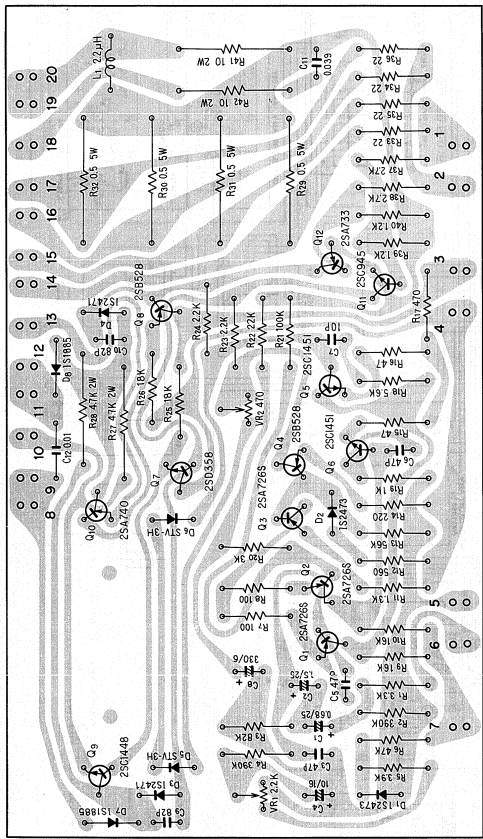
L 2.2μH
R41 10 2W
C11 0.039
R36 22
20
19
R42 10 2W
R34 22
R35 22
1
18
R32 0.5 5W
R30 0.5 5W
R31 0.5 5W
R29 0.5 5W
R33 22
17
R37 2.7K
2
16
R38 2.7K
R40 1.2K
15
Q12 2SA733
R39 1.2K
3
14
Q11 2SC945
D4 1S2471
Q8 2SB528
R24 2.2K
R23 2.2K
R22 22K
R21 100K
C7 10P
R17 470
4
13
C10 82P
D8 1S1885
R16 47
12
R26 18K
R25 18K
VR2 470
Q5 2SC1451
R28 4.7K 2W
R18 5.6K
11
R27 4.7K 2W
Q4 2SB528
R15 47
10
C12 .001
Q7 2SD358
Q6 2SC1451
C6 47P
R19 1K
9
Q10 2SA740
R14 220
8
D6 STV-3H
Q3 2SA726S
D2 1S2473
R13 56K
R20 3K
R12 560
Q2 2SA726S
R11 1.3K
5
R8 100
R7 100
Q1 2SA726S
R10 16K
6
C8 330/6
C2 1.5/25
C5 47P
R9 16K
R1 3.3K
C1 0.68/25
R2 390K
7
Q9 2SC1448
D5 STV-3H
R3 82K
C3 47P
R6 47K
D3 1S2471
R4 390K
R5 3.9K
C9 82P
VR1 2.2K
C4 10/16
D7 1S1885
D1 1S2473